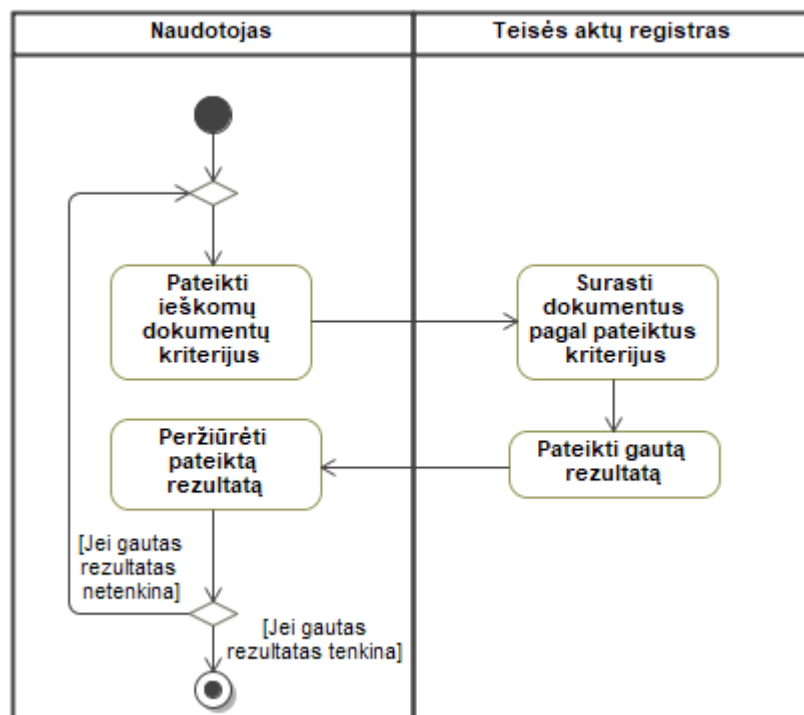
Naudotojas

Teisės aktų registras

Pateikti ieškomų dokumentų kriterijus

Surasti dokumentus pagal pateiktus kriterijus

Peržiūrėti pateiktą rezultatą

Pateikti gautą rezultatą

[Jei gautas rezultatas netenkina]

[Jei gautas rezultatas tenkina]